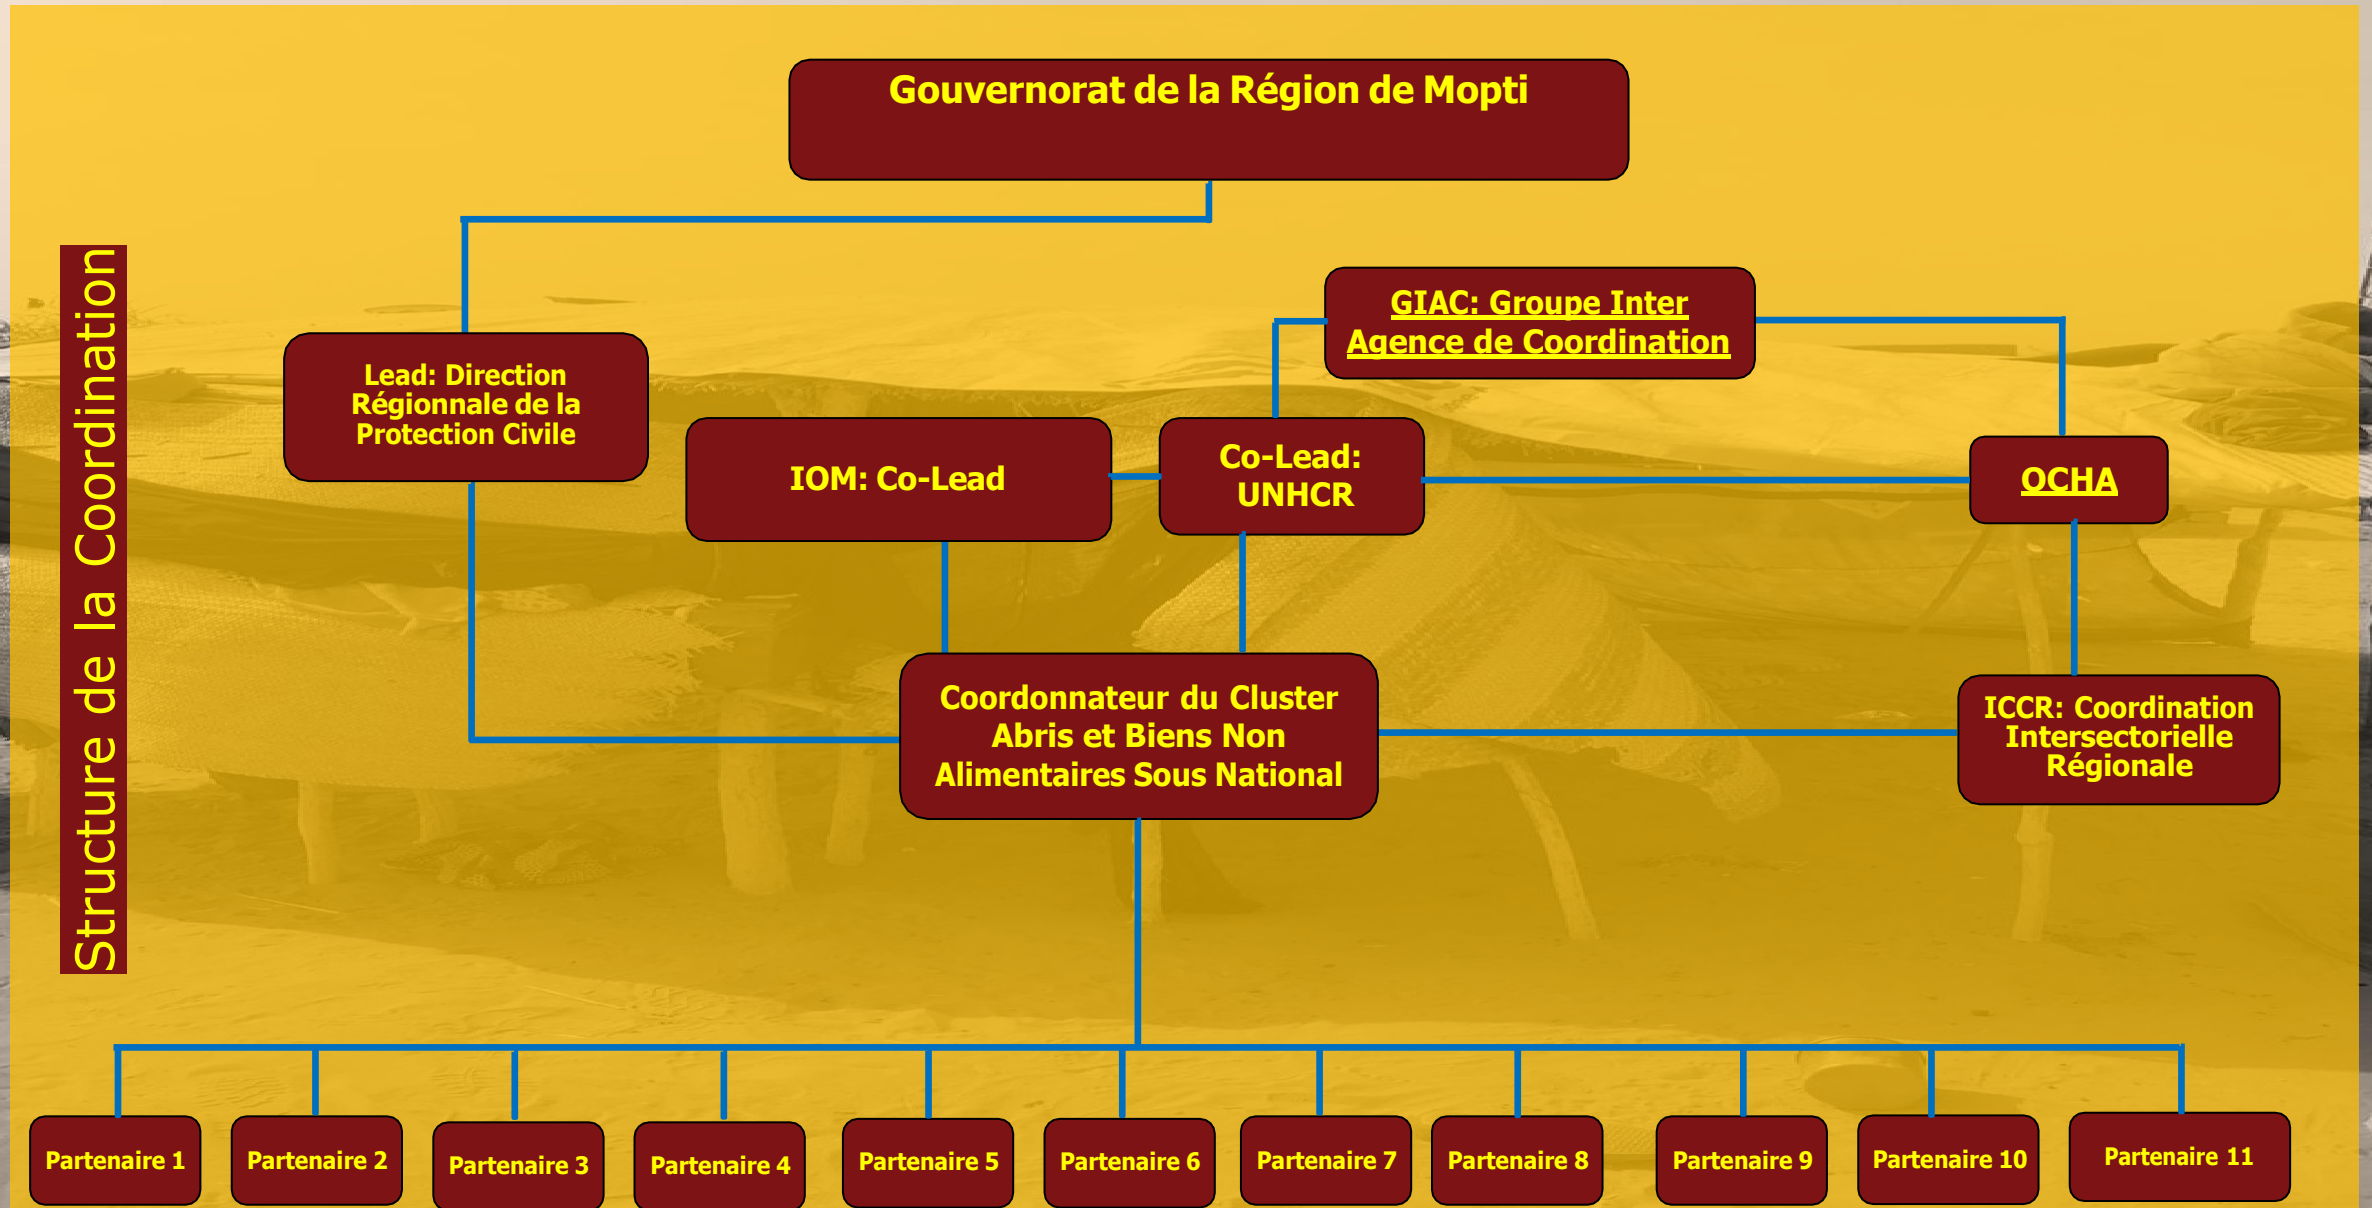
Structure de la Coordination

Gouvernorat de la Région de Mopti

Lead: Direction Régionnale de la Protection Civile

GIAC: Groupe Inter Agence de Coordination

IOM: Co-Lead

Co-Lead: UNHCR

OCHA

Coordonnateur du Cluster Abris et Biens Non Alimentaires Sous National

ICCR: Coordination Intersectorielle Régionale

Partenaire 1

Partenaire 2

Partenaire 3

Partenaire 4

Partenaire 5

Partenaire 6

Partenaire 7

Partenaire 8

Partenaire 9

Partenaire 10

Partenaire 11